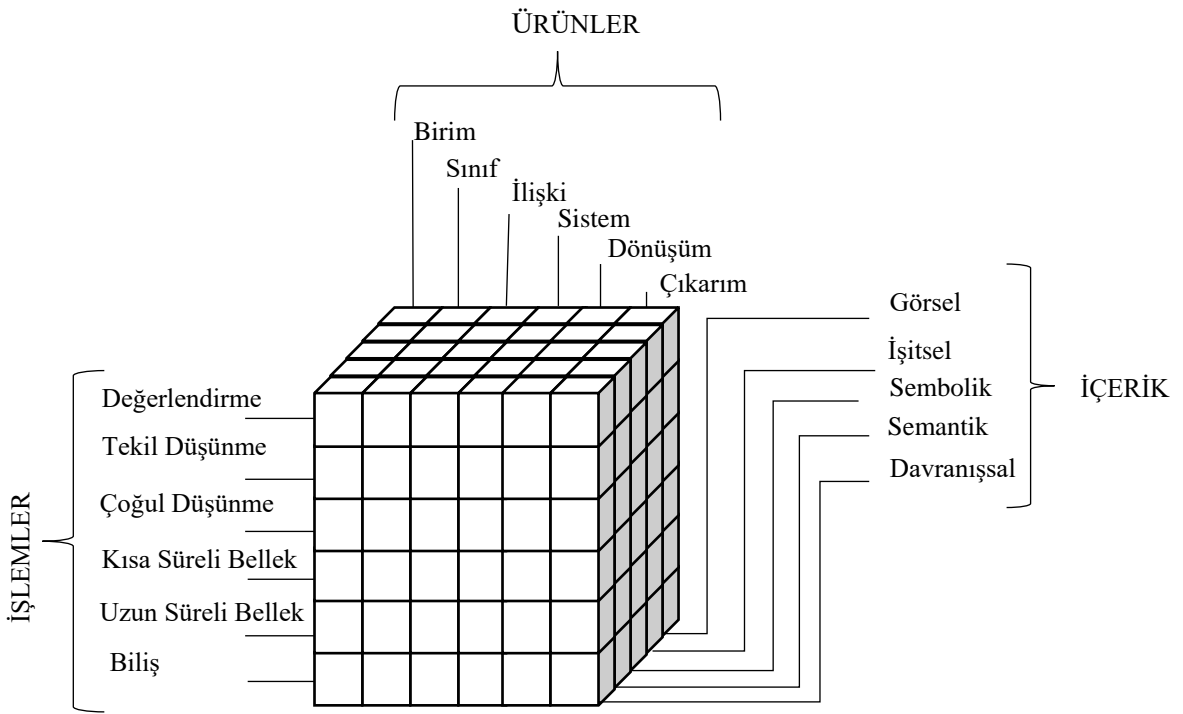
ÜRÜNLER

Birim
Sınıf
İlişki
Sistem
Dönüşüm
Çıkarım

Görsel
İşitsel
Sembolik
Semantik
Davranışsal

İÇERİK

Değerlendirme
Tekil Düşünme
Çoğul Düşünme
Kısa Süreli Bellek
Uzun Süreli Bellek
Biliş

İŞLEMLER